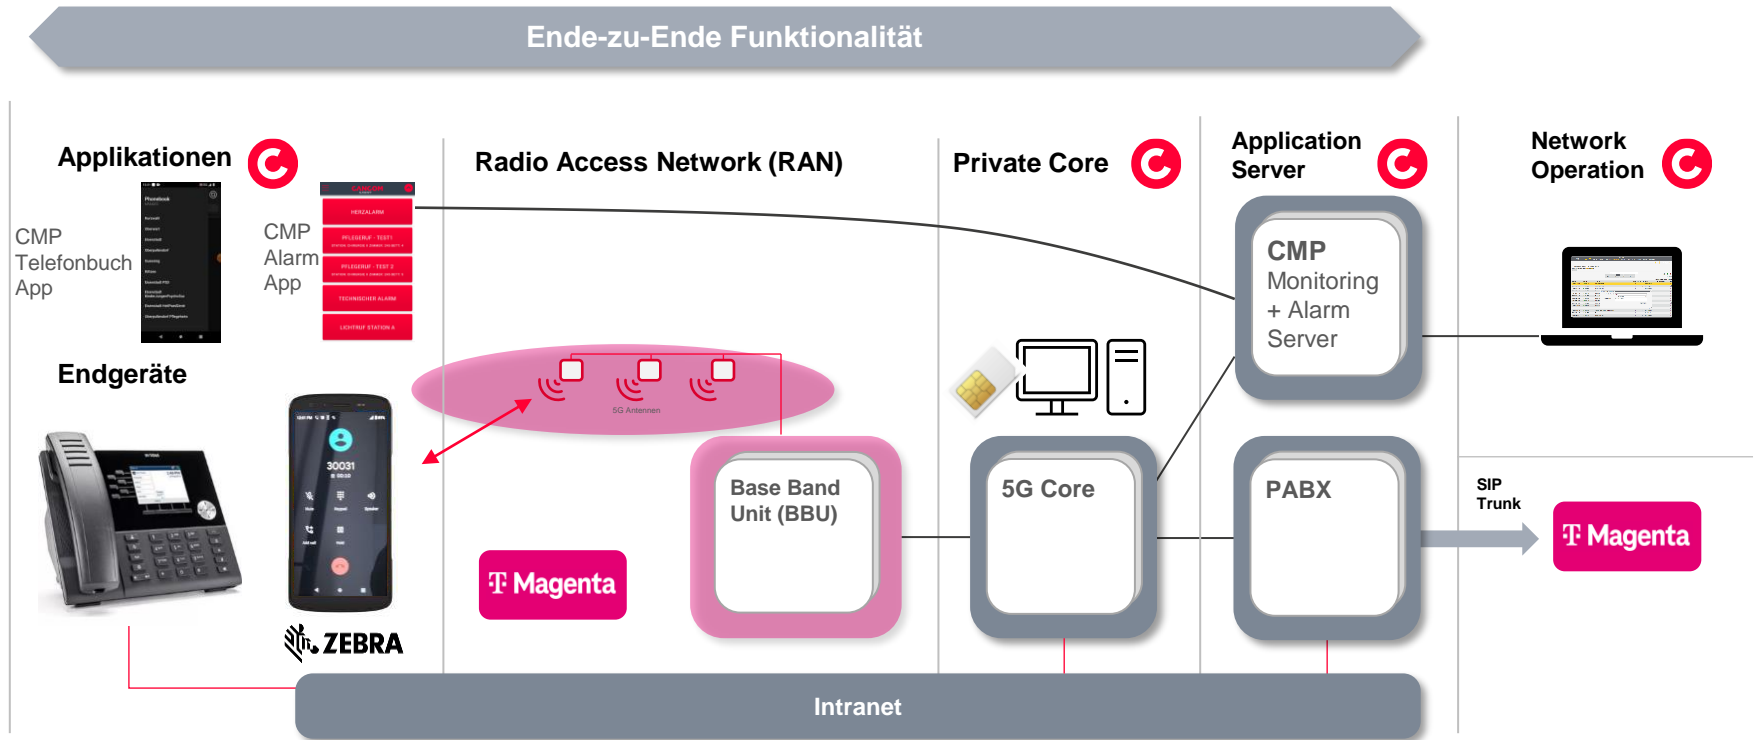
Ende-zu-Ende Funktionalität

Applikationen

CMP Telefonbuch App

CMP Alarm App

HERZALARM

PFLEGERUF - TEST 1

PFLEGERUF - TEST 2

TECHNISCHER ALARM

LICHTRUF STATION A

Endgeräte

30031

ZEBRA

Radio Access Network (RAN)

5G Antennen

Magenta

Base Band Unit (BBU)

Private Core

5G Core

Application Server

CMP Monitoring + Alarm Server

PABX

Network Operation

SIP Trunk

Magenta

Intranet